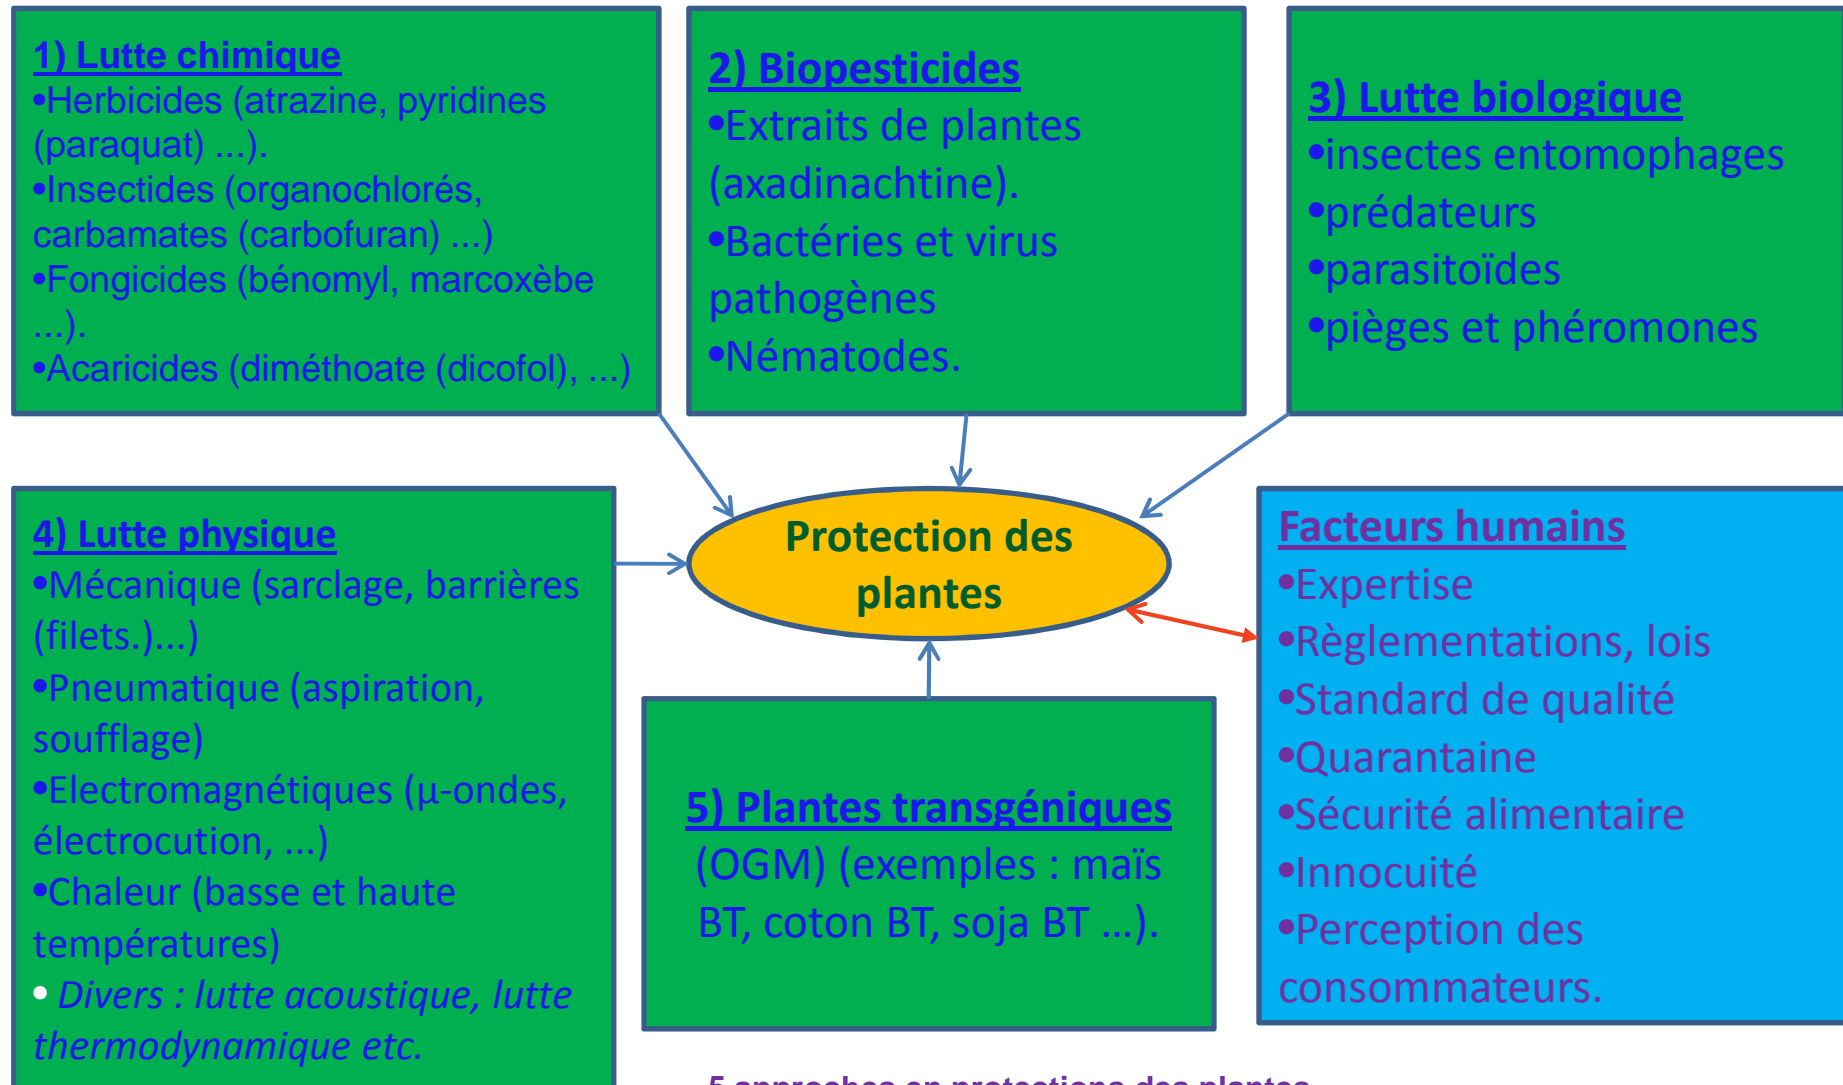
1) Lutte chimique
•Herbicides (atrazine, pyridines (paraquat) ...).
•Insectides (organochlorés, carbamates (carbofuran) ...)
•Fongicides (bénomyl, marcoxèbe ...).
•Acaricides (diméthoate (dicofol), ...)

2) Biopesticides
•Extraits de plantes (axadinachtine).
•Bactéries et virus pathogènes
•Nématodes.

3) Lutte biologique
•insectes entomophages
•prédateurs
•parasitoïdes
•pièges et phéromones

4) Lutte physique
•Mécanique (sarclage, barrières (filets.)...)
•Pneumatique (aspiration, soufflage)
•Electromagnétiques (µ-ondes, électrocution, ...)
•Chaleur (basse et haute températures)
• Divers : lutte acoustique, lutte thermodynamique etc.

Protection des plantes

Facteurs humains
•Expertise
•Règlementations, lois
•Standard de qualité
•Quarantaine
•Sécurité alimentaire
•Innocuité
•Perception des consommateurs.

5) Plantes transgéniques (OGM) (exemples : maïs BT, coton BT, soja BT ...).

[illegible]